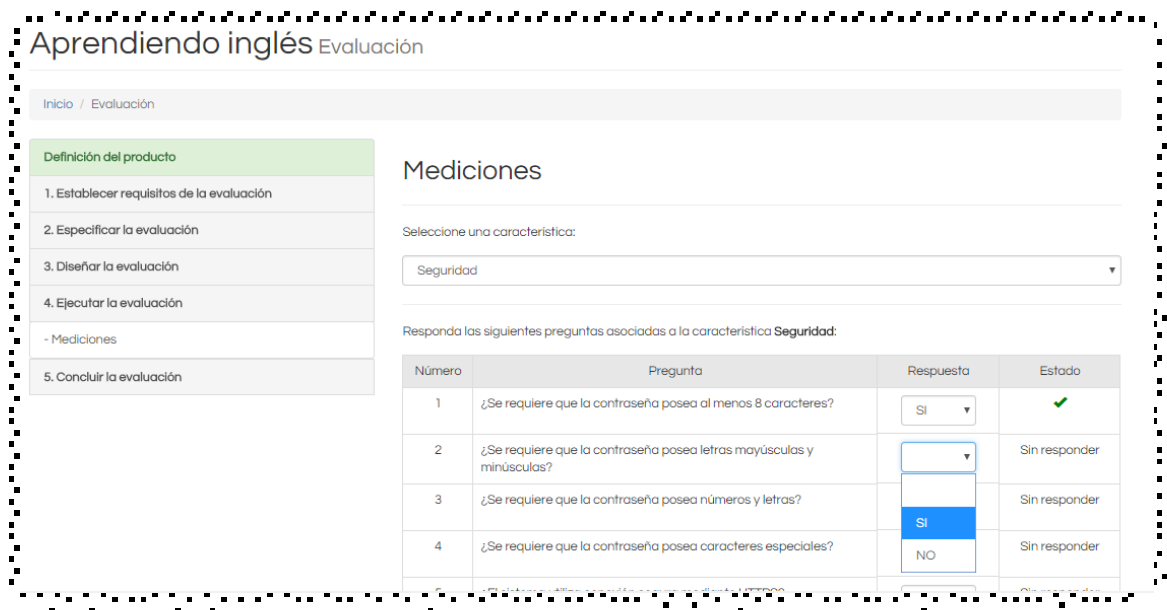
Aprendiendo inglés Evaluación

Inicio / Evaluación

Definición del producto
1. Establecer requisitos de la evaluación
2. Especificar la evaluación
3. Diseñar la evaluación
4. Ejecutar la evaluación
- Mediciones
5. Concluir la evaluación

Mediciones

Seleccione una característica:

Seguridad

Responda las siguientes preguntas asociadas a la característica **Seguridad**:

| Número | Pregunta | Respuesta | Estado |
|---|---|---|---|
| 1 | ¿Se requiere que la contraseña posea al menos 8 caracteres? | SI | ✔ |
| 2 | ¿Se requiere que la contraseña posea letras mayúsculas y minúsculas? | | Sin responder |
| 3 | ¿Se requiere que la contraseña posea números y letras? | SI | Sin responder |
| 4 | ¿Se requiere que la contraseña posea caracteres especiales? | NO | Sin responder |
| 5 | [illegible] | | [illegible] |